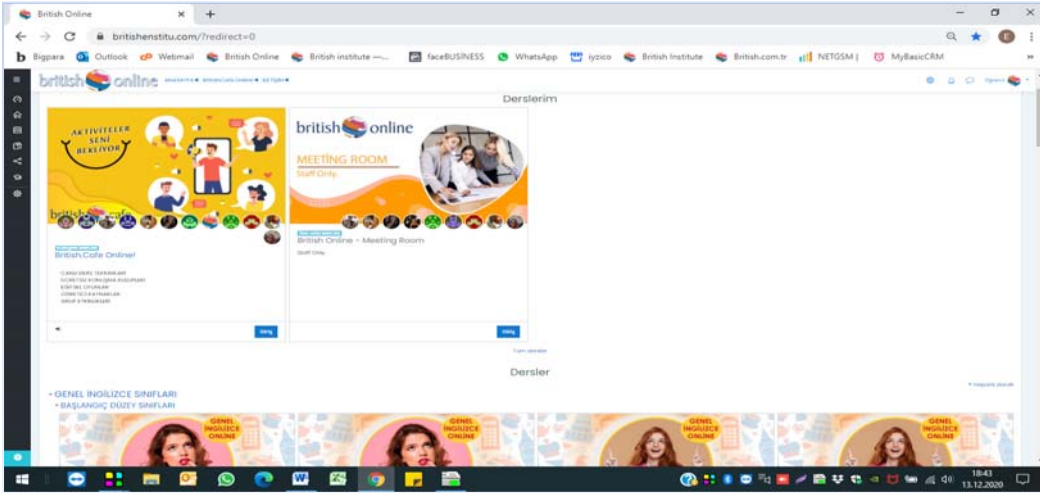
British Online

britishenstitu.com/?redirect=0

Bigpara Outlook Webmail British Online British institute —... faceBUSINESS WhatsApp iyzico British Institute British.com.tr NETGSM | MyBasicCRM

british online

Derslerim

AKTIVITELER SENİ BEKLİYOR

british cafe

British Cafe Online!

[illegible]

Giriş

british online

MEETİNG ROOM

Staff Only.

British Online - Meeting Room

Staff Only.

Giriş

Tüm dersler

Dersler

• GENEL İNGİLİZCE SINIFLARI

• BAŞLANGIÇ DÜZEY SINIFLARI

GENEL İNGİLİZCE ONLINE

GENEL İNGİLİZCE ONLINE

GENEL İNGİLİZCE ONLINE

GENEL İNGİLİZCE ONLINE

18:43
13.12.2020